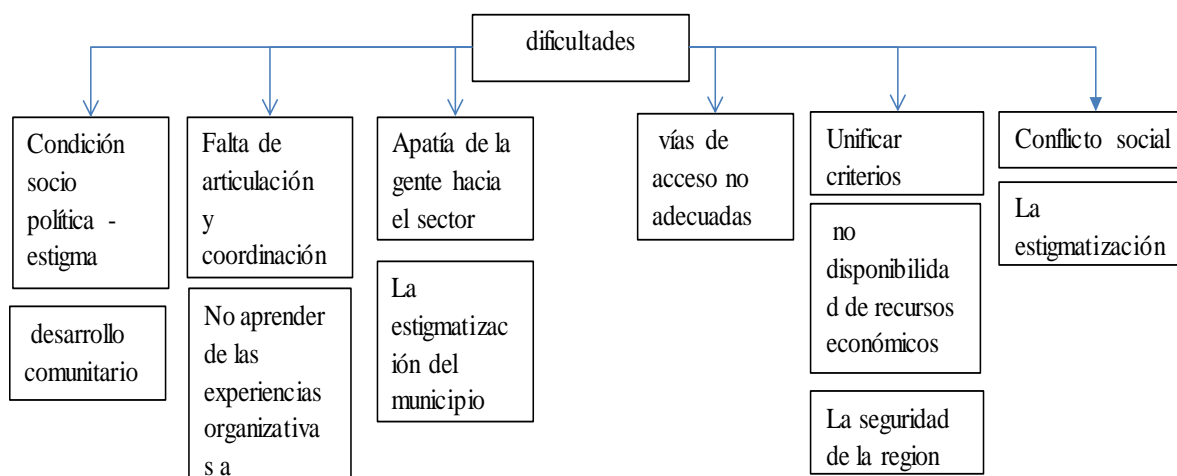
dificultades

Condición socio política - estigma

desarrollo comunitario

Falta de articulación y coordinación

No aprender de las experiencias organizativas a

Apatía de la gente hacia el sector

La estigmatización del municipio

vías de acceso no adecuadas

Unificar criterios

no disponibilidad de recursos económicos

La seguridad de la region

Conflicto social

La estigmatización